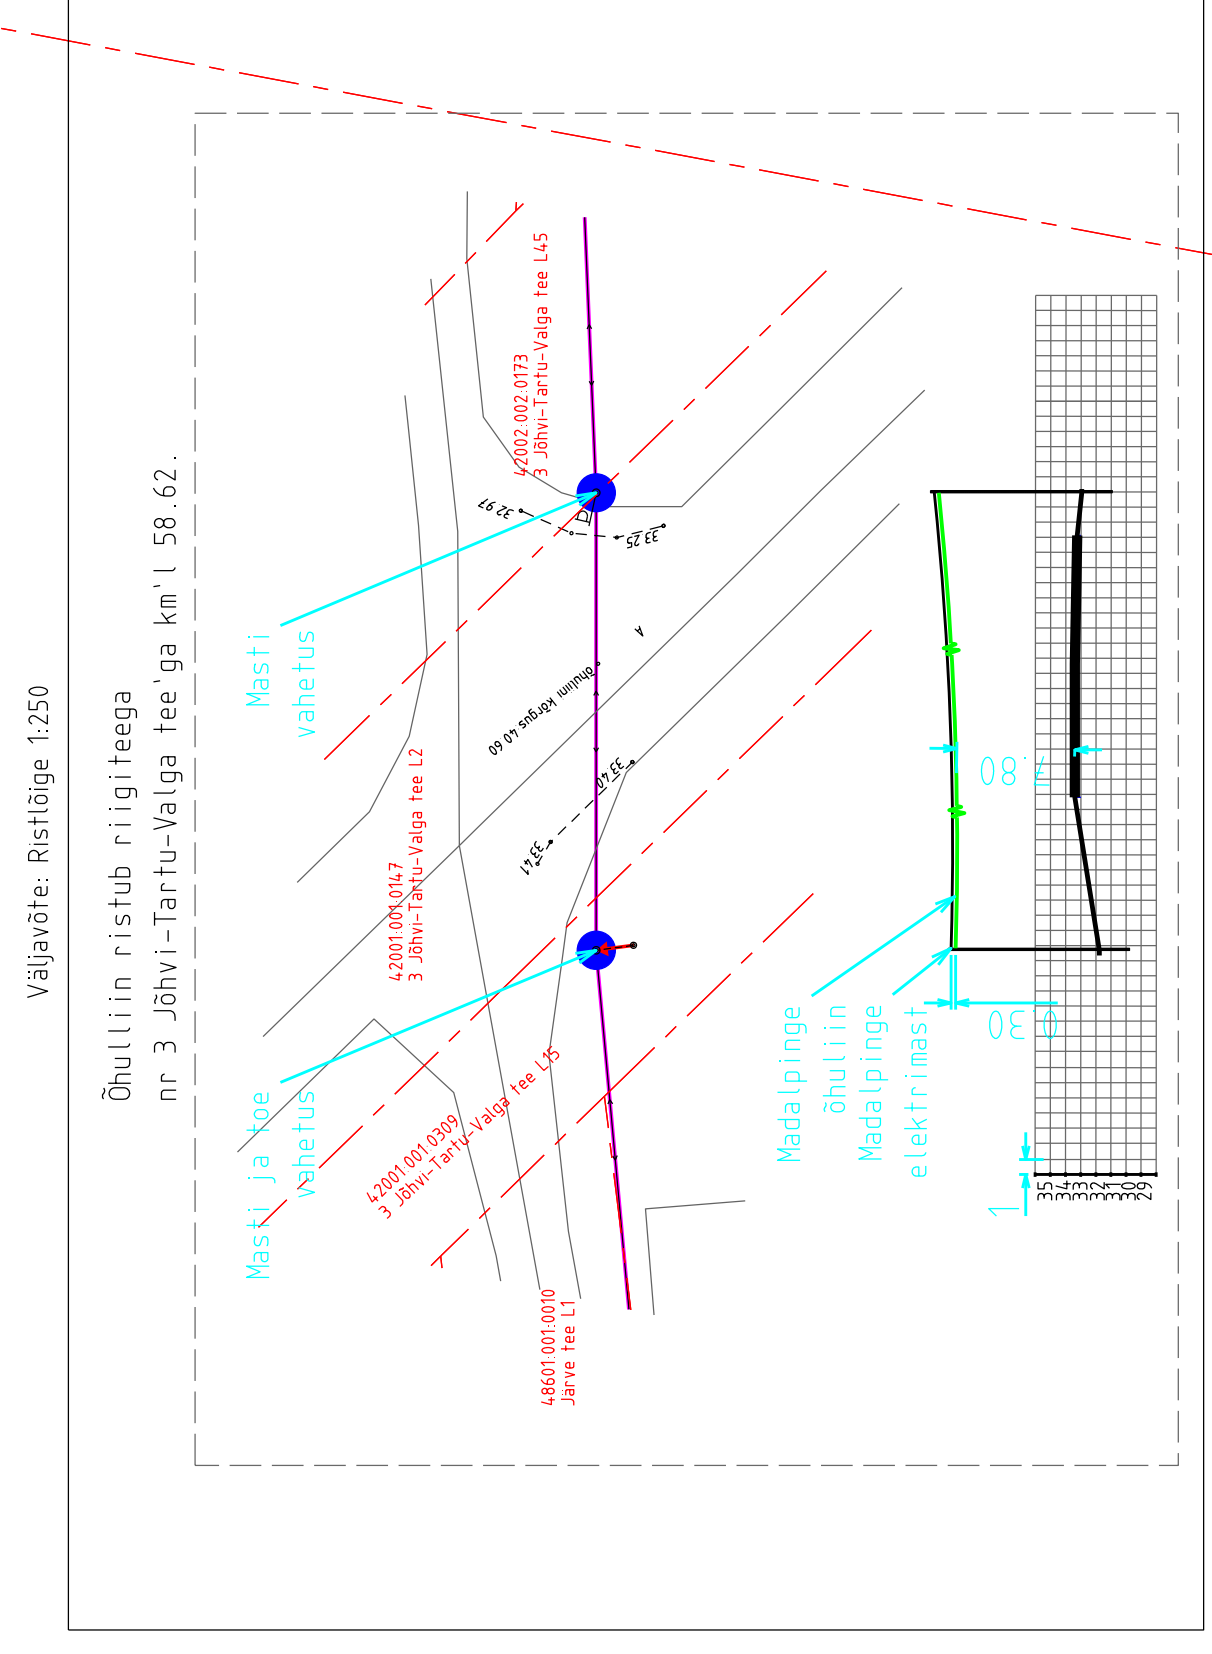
Väljavõte: Ristlõige 1:250

Õhuliin ristub riigiteega
nr 3 Jõhvi-Tartu-Valga tee'ga km'l 58.62.

Masti
vahetus

Masti ja toe
vahetus

42002:002:0173
3 Jõhvi-Tartu-Valga tee L45

42001:001:0147
3 Jõhvi-Tartu-Valga tee L2

42001:001:0309
3 Jõhvi-Tartu-Valga tee L15

48601:001:0010
Järve tee L1

32.91
33.25
Õhuliini kõrgus 40.60
33.40
33.41

Madalpinge
õhuliin
Madalpinge
elektrimast

7.80
0.10
1

35
34
33
32
31
30
29